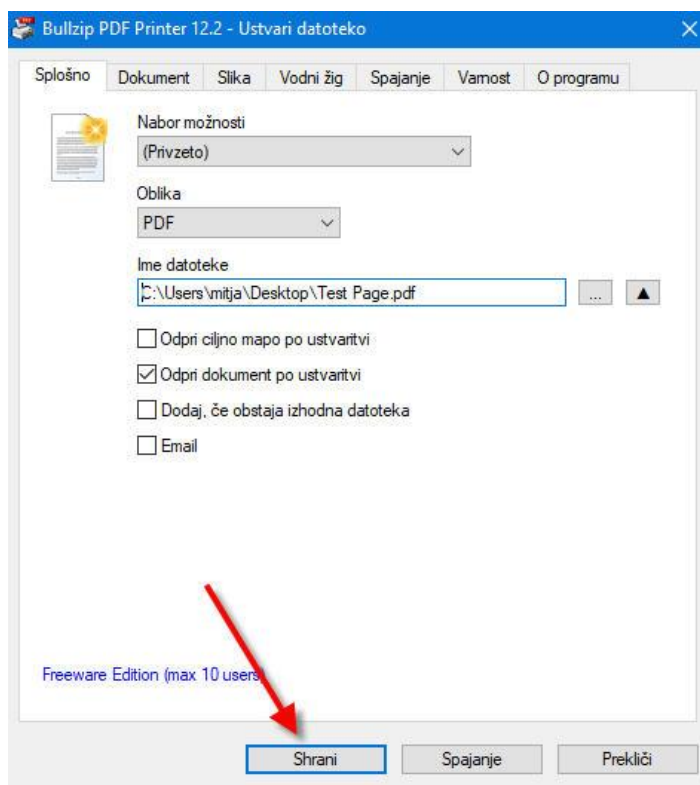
Bullzip PDF Printer 12.2 - Ustvari datoteko

Splošno | Dokument | Slika | Vodni žig | Spajanje | Varnost | O programu

Nabor možnosti
(Privzeto)

Oblika
PDF

Ime datoteke
C:\Users\mitja\Desktop\Test Page.pdf
...

Odpri ciljno mapo po ustvaritvi
Odpri dokument po ustvaritvi
Dodaj, če obstaja izhodna datoteka
Email

Freeware Edition (max 10 users)

Shrani
Spajanje
Prekliči